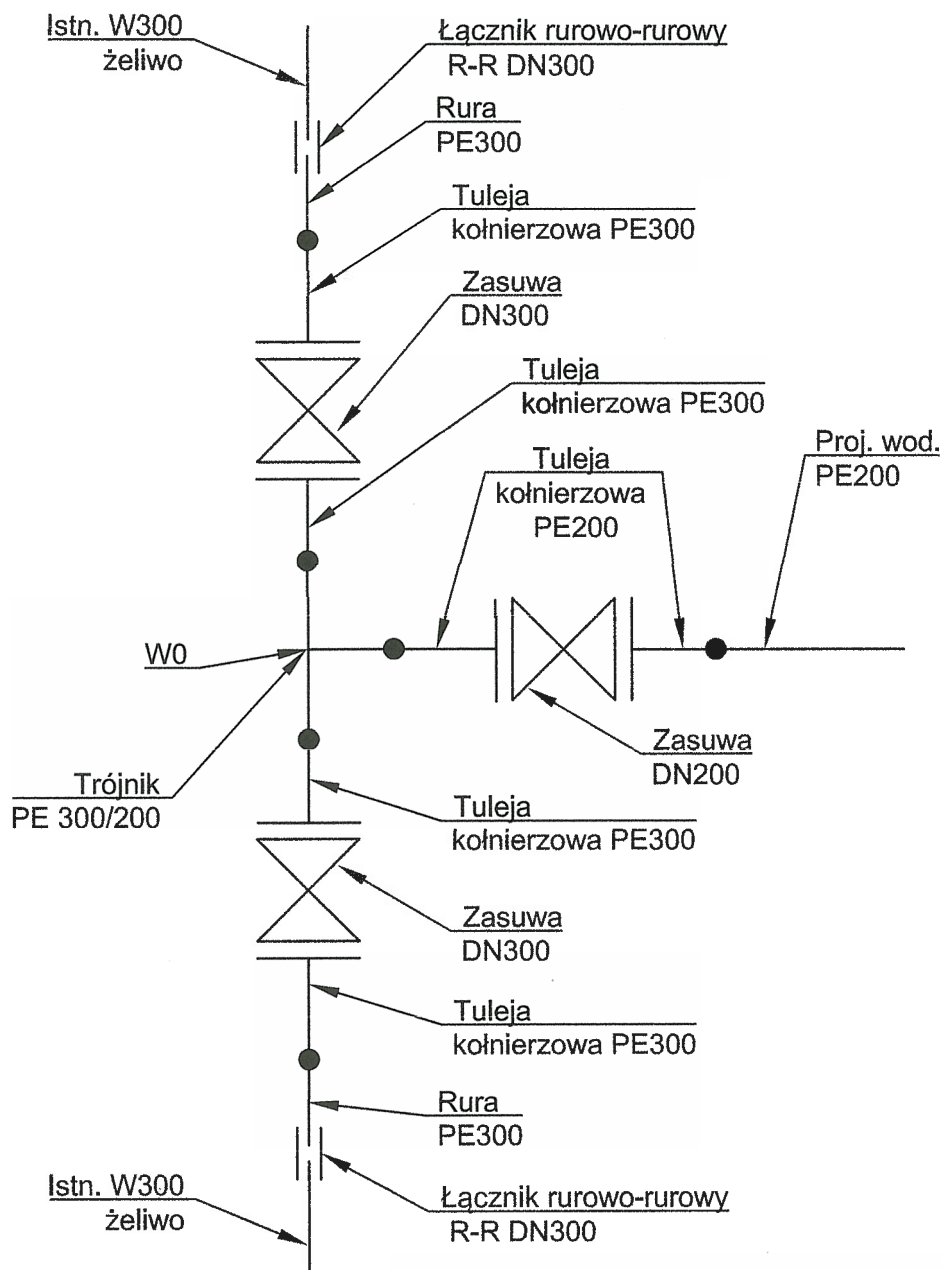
Istn. W300
żeliwo

Łącznik rurowo-rurowy
R-R DN300

Rura
PE300

Tuleja
kołnierzowa PE300

Zasuwa
DN300

Tuleja
kołnierzowa PE300

Tuleja
kołnierzowa
PE200

Proj. wod.
PE200

W0

Zasuwa
DN200

Trójnik
PE 300/200

Tuleja
kołnierzowa PE300

Zasuwa
DN300

Tuleja
kołnierzowa PE300

Rura
PE300

Istn. W300
żeliwo

Łącznik rurowo-rurowy
R-R DN300